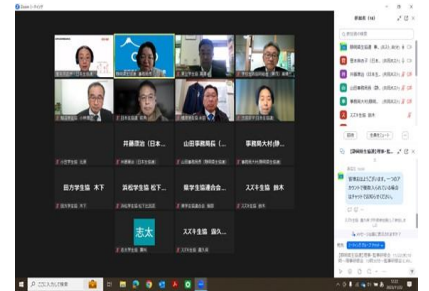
Zoom ミーティング

参加者 (14)

斉藤直治（日本...

山田事務局長（...

事務局大村(静...

田方学生協 木下

浜松学生協 松下...

県学生協連合会...

スズキ生協 鈴木

志太

スズキ生協 湯久...

静岡県生協連 事...

斉藤直治（日本...

山田事務局長...

事務局大村(静...

スズキ生協 鈴木

招待

皆様ようこそおいでいただきました。一つのアカウントで複数入られている場合はチャットでお知らせください。

ここに入力して検索